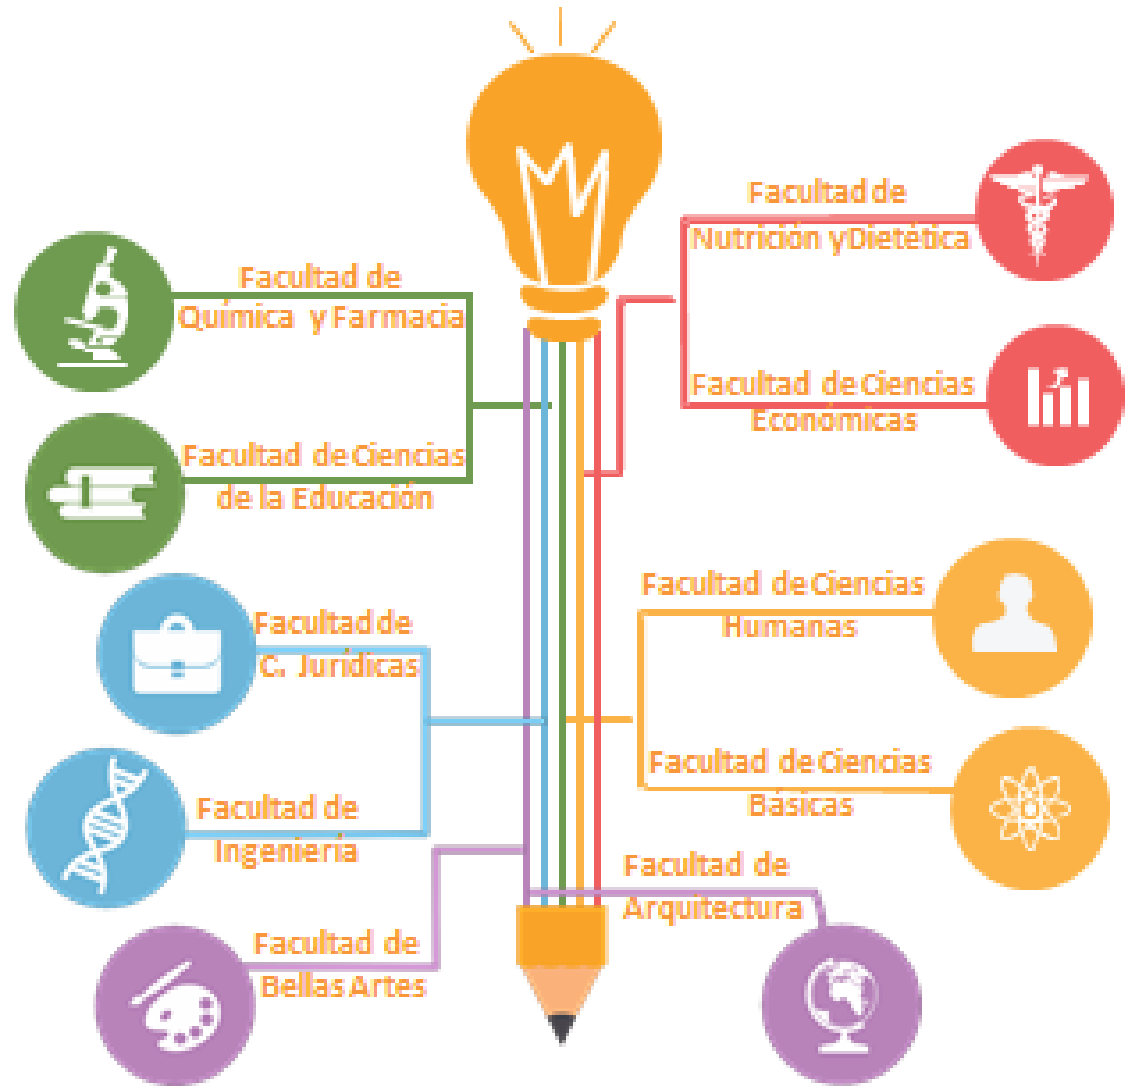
Facultad de Nutrición yDietética

Facultad de Química y Farmacia

Facultad de Ciencias Económicas

Facultad de Ciencias de la Educación

Facultad de Ciencias Humanas

Facultad de C. Jurídicas

Facultad de Ciencias Básicas

Facultad de Ingeniería

Facultad de Arquitectura

Facultad de Bellas Artes